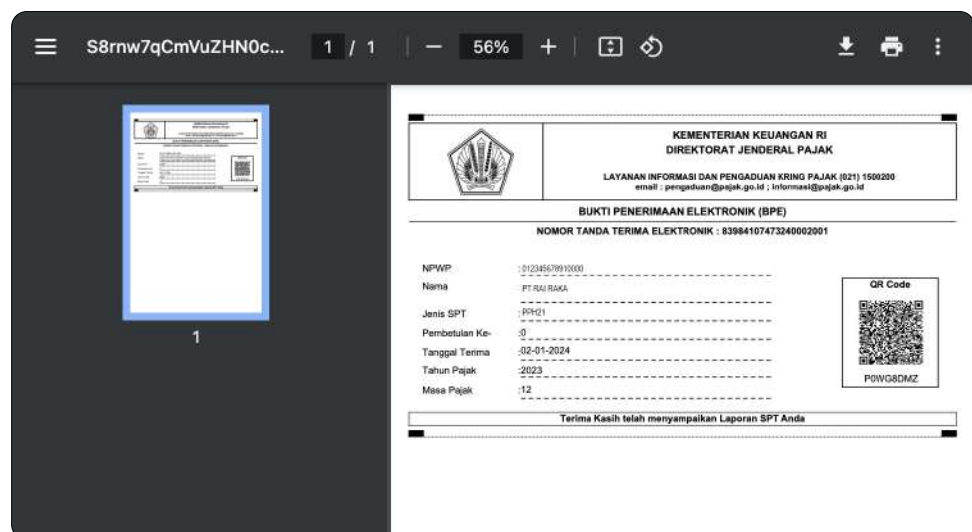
S8rnw7qCmVuZHN0c... 1 / 1 — 56% +

1

KEMENTERIAN KEUANGAN RI
DIREKTORAT JENDERAL PAJAK

LAYANAN INFORMASI DAN PENGADUAN KRING PAJAK (021) 1500200
email : pengaduan@pajak.go.id ; informasi@pajak.go.id

BUKTI PENERIMAAN ELEKTRONIK (BPE)

NOMOR TANDA TERIMA ELEKTRONIK : 83984107473240002001

NPWP : 012345678910000
Nama : PT RAI RAKA
Jenis SPT : PPH21
Pembetulan Ke- : 0
Tanggal Terima : 02-01-2024
Tahun Pajak : 2023
Masa Pajak : 12

QR Code
P0WG8DMZ

Terima Kasih telah menyampaikan Laporan SPT Anda